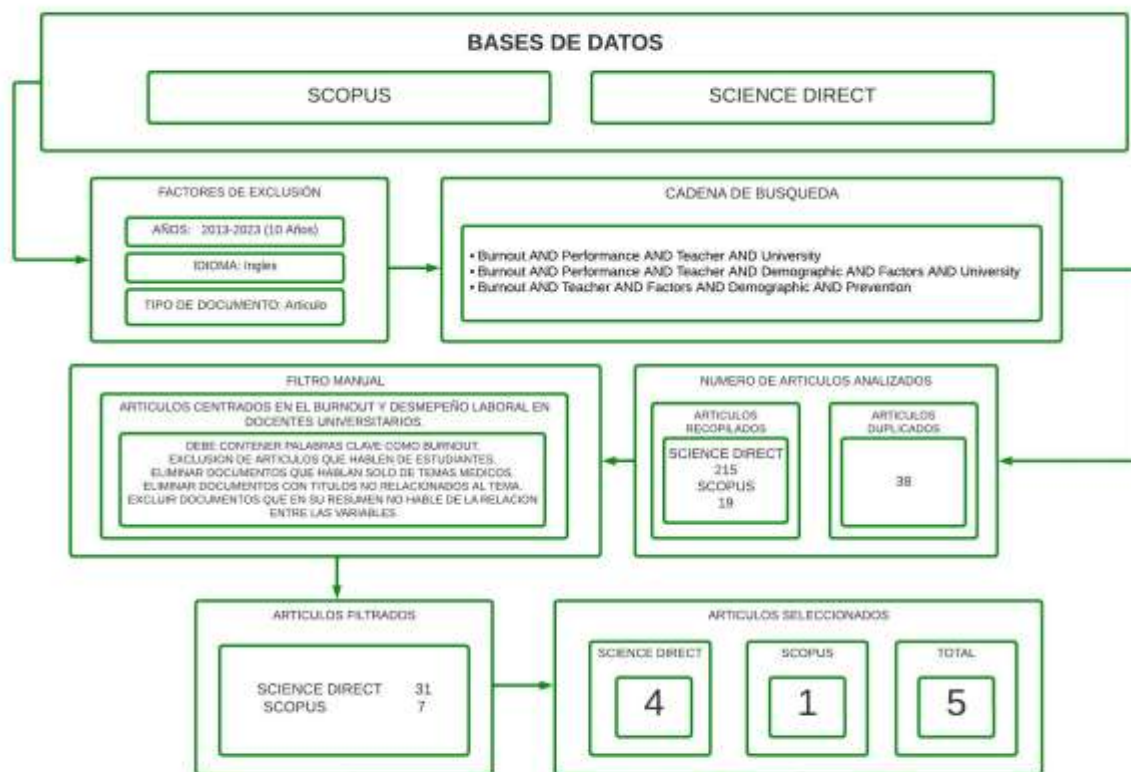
BASES DE DATOS

SCOPUS

SCIENCE DIRECT

FACTORES DE EXCLUSIÓN

AÑOS: 2013-2023 (10 Años)

IDIOMA: Ingles

TIPO DE DOCUMENTO: Articulo

CADENA DE BUSQUEDA

• Burnout AND Performance AND Teacher AND University
• Burnout AND Performance AND Teacher AND Demographic AND Factors AND University
• Burnout AND Teacher AND Factors AND Demographic AND Prevention

FILTRO MANUAL

ARTICULOS CENTRADOS EN EL BURNOUT Y DESMEPEÑO LABORAL EN DOCENTES UNIVERSITARIOS

DEBE CONTENER PALABRAS CLAVE COMO BURNOUT.
EXCLUSION DE ARTICULOS QUE HABLEN DE ESTUDIANTES.
ELIMINAR DOCUMENTOS QUE HABLAN SOLO DE TEMAS MEDICOS.
ELIMINAR DOCUMENTOS CON TITULOS NO RELACIONADOS AL TEMA.
EXCLUIR DOCUMENTOS QUE EN SU RESUMEN NO HABLE DE LA RELACION ENTRE LAS VARIABLES.

NUMERO DE ARTICULOS ANALIZADOS

ARTICULOS RECOPILADOS

SCIENCE DIRECT
215
SCOPUS
19

ARTICULOS DUPLICADOS

38

ARTICULOS FILTRADOS

SCIENCE DIRECT 31
SCOPUS 7

ARTICULOS SELECCIONADOS

SCIENCE DIRECT

4

SCOPUS

1

TOTAL

5